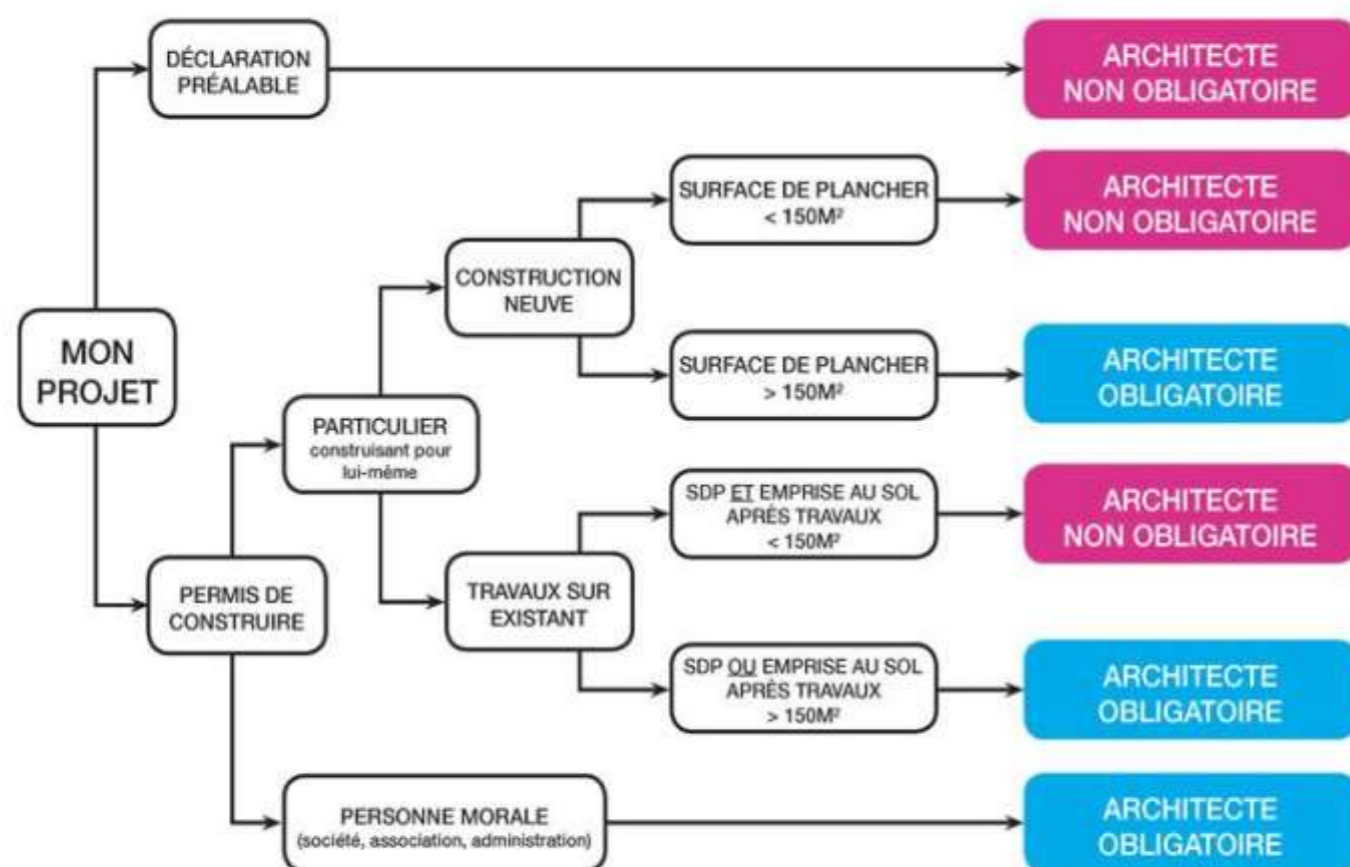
MON PROJET

DÉCLARATION PRÉALABLE

ARCHITECTE NON OBLIGATOIRE

PERMIS DE CONSTRUIRE

PARTICULIER construisant pour lui-même

CONSTRUCTION NEUVE

SURFACE DE PLANCHER < 150M²

ARCHITECTE NON OBLIGATOIRE

SURFACE DE PLANCHER > 150M²

ARCHITECTE OBLIGATOIRE

TRAVAUX SUR EXISTANT

SDP ET EMPRISE AU SOL APRÈS TRAVAUX < 150M²

ARCHITECTE NON OBLIGATOIRE

SDP OU EMPRISE AU SOL APRÈS TRAVAUX > 150M²

ARCHITECTE OBLIGATOIRE

PERSONNE MORALE (société, association, administration)

ARCHITECTE OBLIGATOIRE